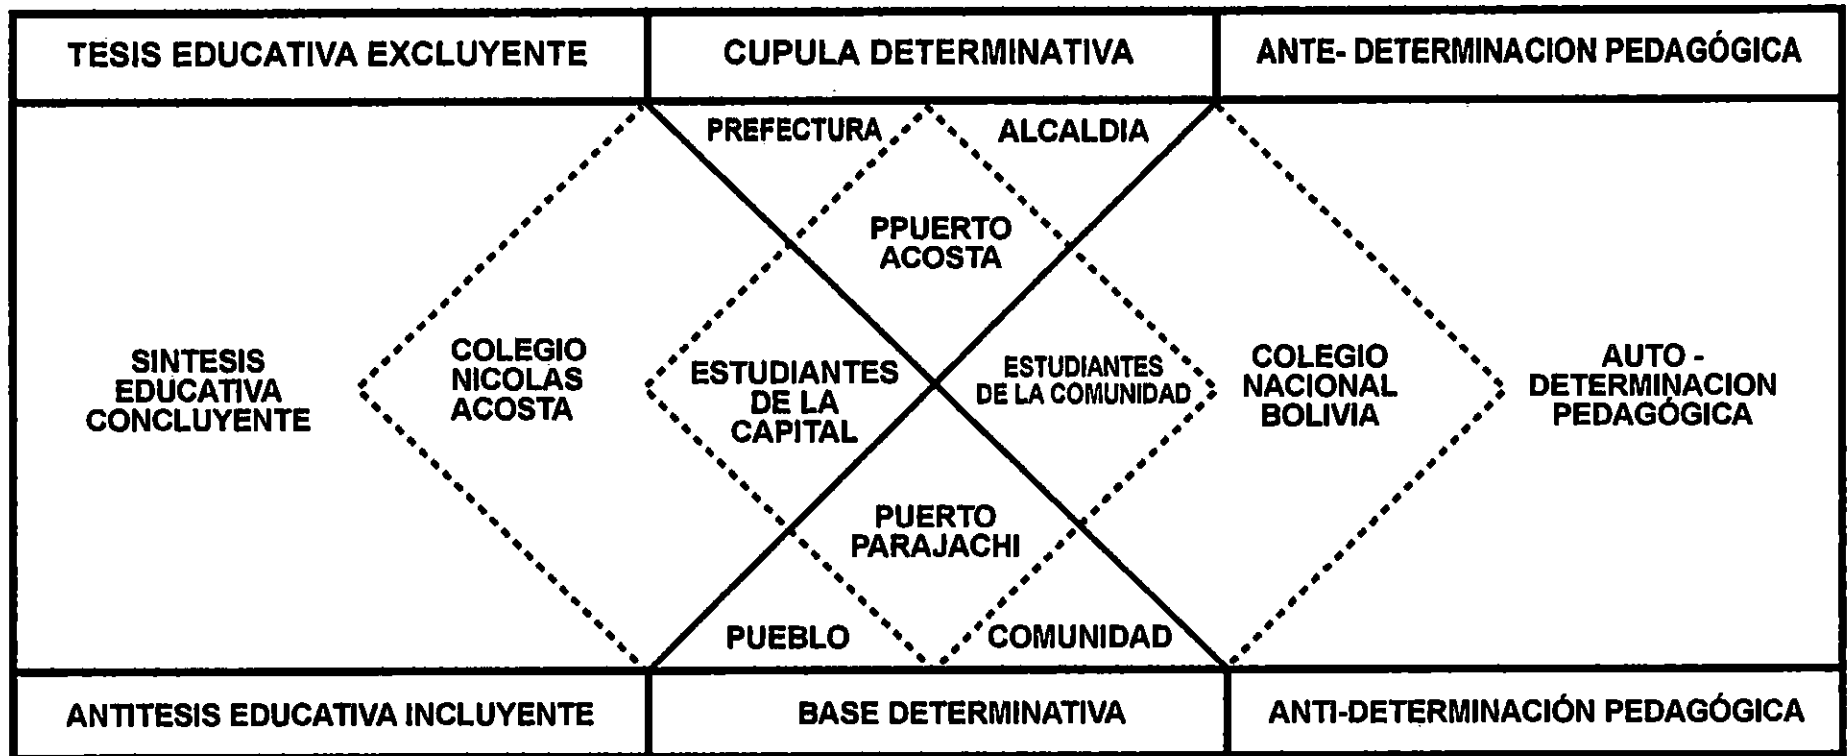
| TESIS EDUCATIVA EXCLUYENTE | CUPULA DETERMINATIVA | ANTE- DETERMINACION PEDAGÓGICA |
|---|---|---|

PREFECTURA

ALCALDIA

PPUERTO ACOSTA

SINTESIS EDUCATIVA CONCLUYENTE

COLEGIO NICOLAS ACOSTA

ESTUDIANTES DE LA CAPITAL

ESTUDIANTES DE LA COMUNIDAD

COLEGIO NACIONAL BOLIVIA

AUTO - DETERMINACION PEDAGÓGICA

PUERTO PARAJACHI

PUEBLO

COMUNIDAD

| ANTITESIS EDUCATIVA INCLUYENTE | BASE DETERMINATIVA | ANTI-DETERMINACIÓN PEDAGÓGICA |
|---|---|---|